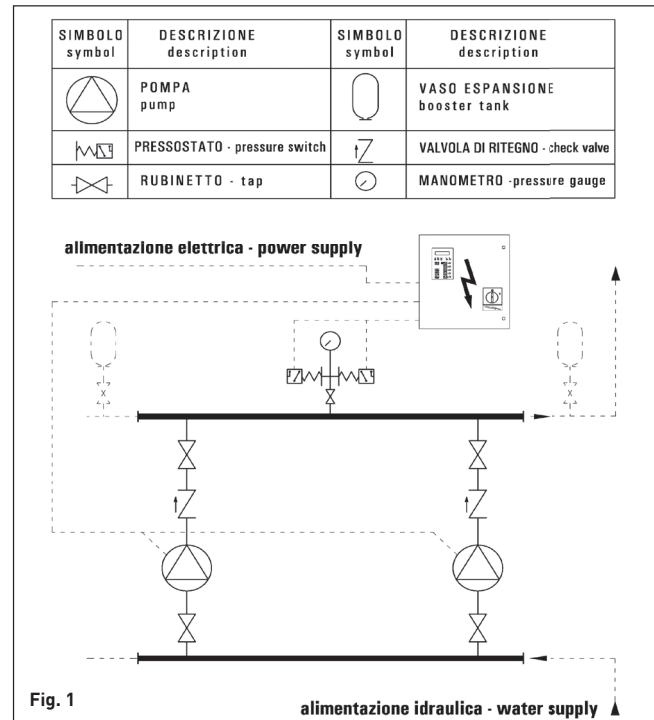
| SIMBOLO symbol | DESCRIZIONE description | SIMBOLO symbol | DESCRIZIONE description |
|---|---|---|---|
| | POMPA pump | | VASO ESPANSIONE booster tank |
| | PRESSOSTATO - pressure switch | | VALVOLA DI RITEGNO - check valve |
| | RUBINETTO - tap | | MANOMETRO -pressure gauge |

alimentazione elettrica - power supply

Fig. 1

alimentazione idraulica - water supply